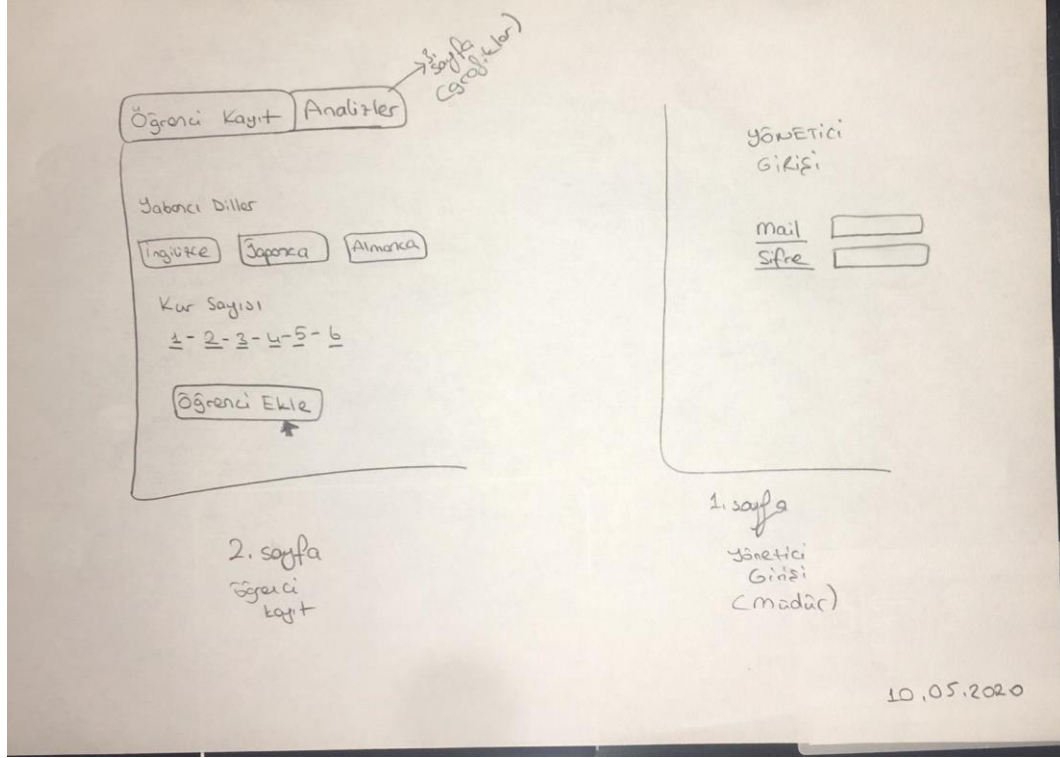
Öğrenci Kayıt | Analizler

3. sayfa (grafikler)

Yabancı Diller

İngilizce | Japonca | Almanca

Kur Sayısı

1 - 2 - 3 - 4 - 5 - 6

Öğrenci Ekle

2. sayfa
Öğrenci kayıt

YÖNETİCİ GİRİŞİ

Mail
Şifre

1. sayfa
Yönetici Girişi (Müdür)

10.05.2020